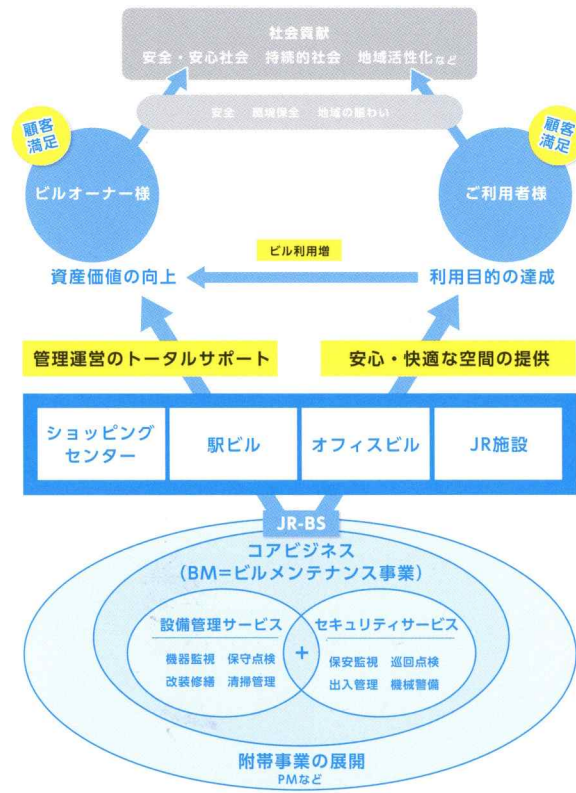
社会貢献
安全・安心社会　持続的社会　地域活性化など

安全　環境保全　地域の賑わい

顧客満足

ビルオーナー様

顧客満足

ご利用者様

ビル利用増

資産価値の向上

利用目的の達成

管理運営のトータルサポート

安心・快適な空間の提供

ショッピングセンター

駅ビル

オフィスビル

JR施設

JR-BS

コアビジネス
(BM=ビルメンテナンス事業)

設備管理サービス
機器監視　保守点検
改装修繕　清掃管理

+

セキュリティサービス
保安監視　巡回点検
出入管理　機械警備

附帯事業の展開
PMなど